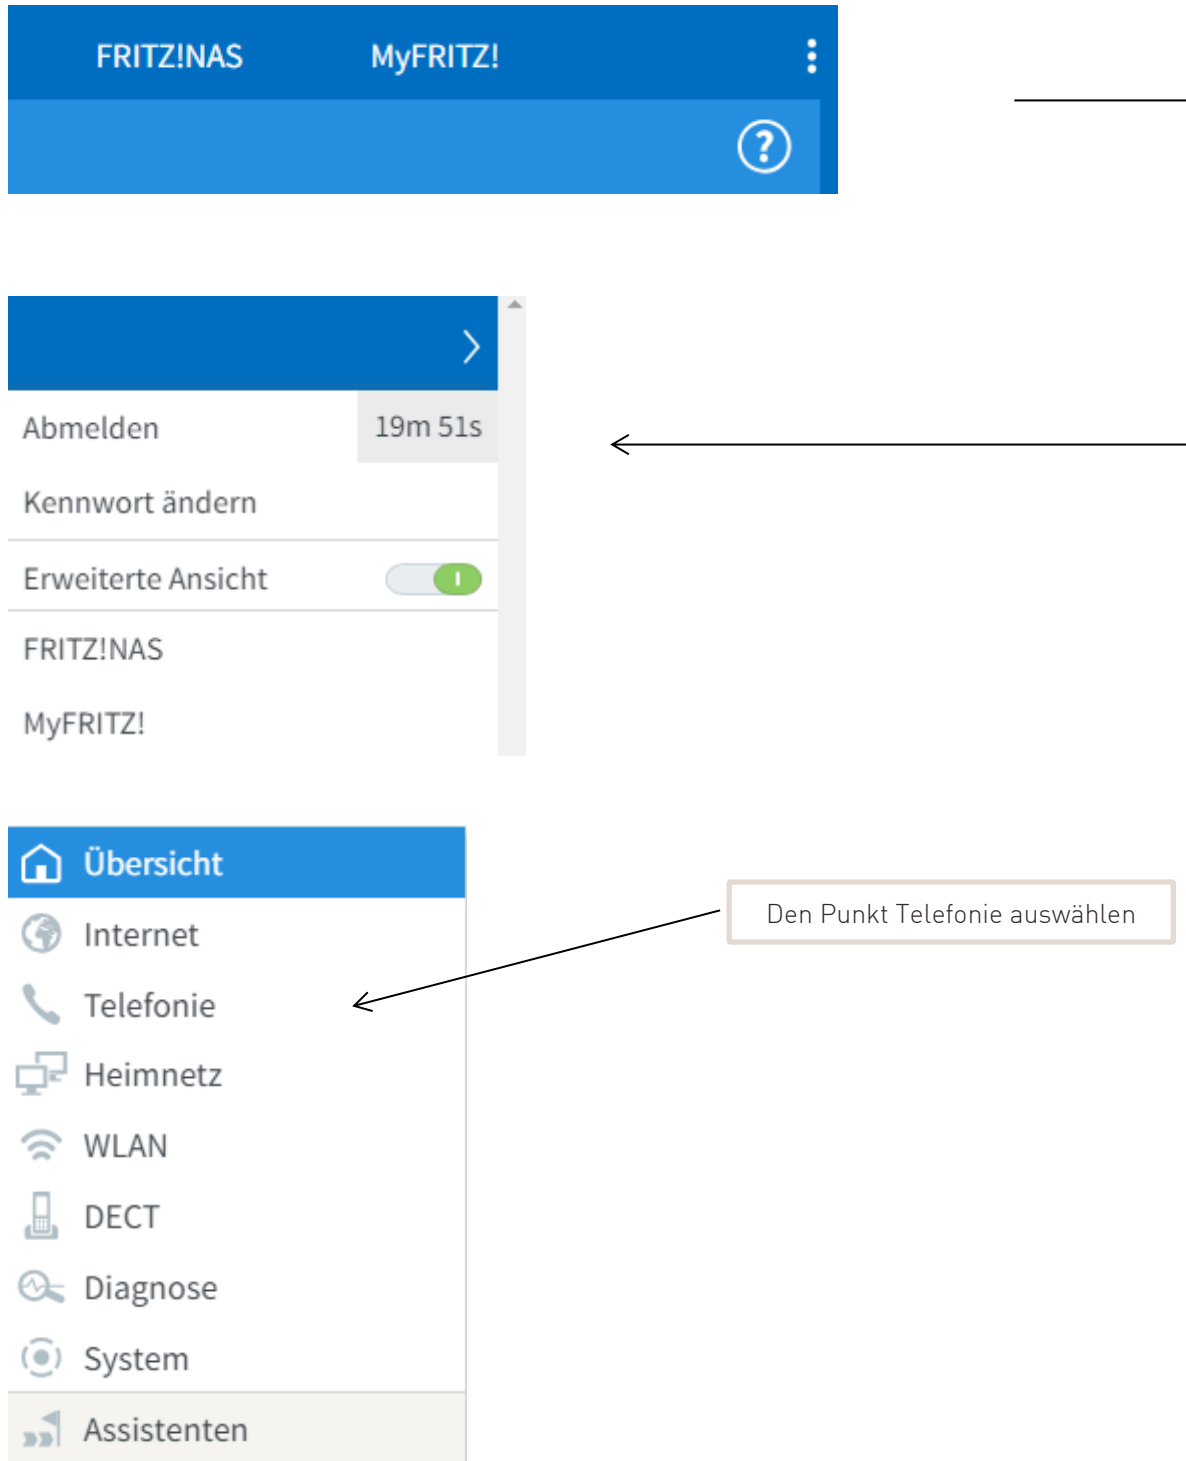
FRITZ!NAS MyFRITZ!

Abmelden 19m 51s

Kennwort ändern

Erweiterte Ansicht

FRITZ!NAS

MyFRITZ!

Übersicht

Internet

Telefonie

Heimnetz

WLAN

DECT

Diagnose

System

Assistenten

Den Punkt Telefonie auswählen